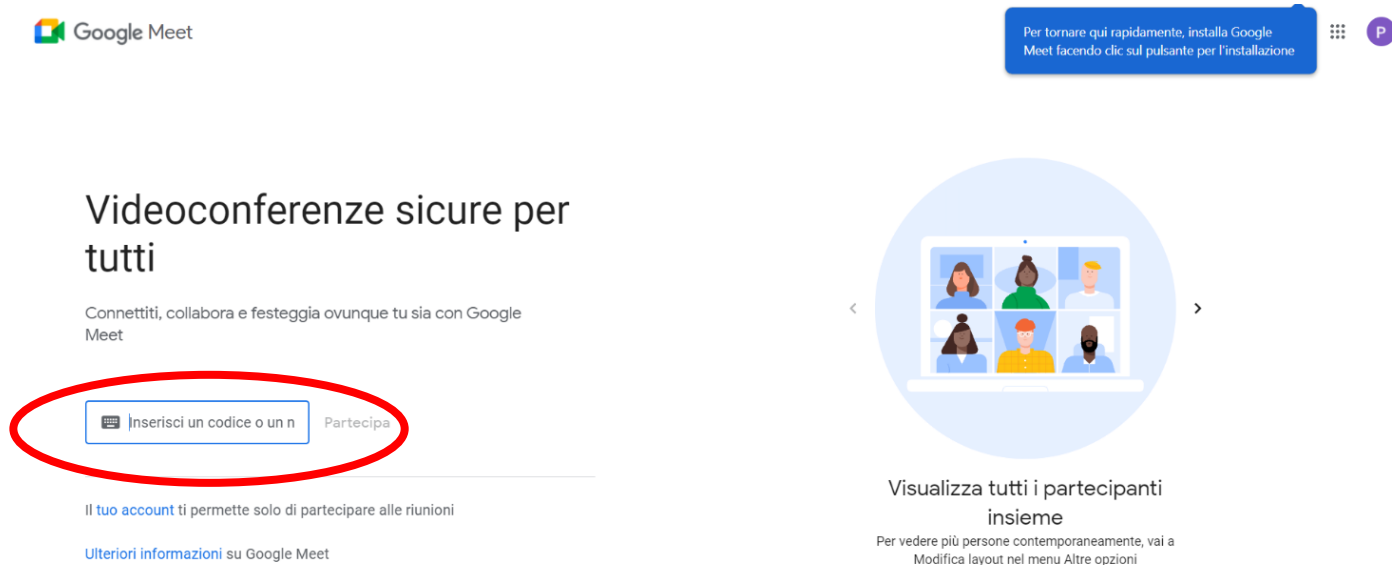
Google Meet

Per tornare qui rapidamente, installa Google Meet facendo clic sul pulsante per l'installazione

P

Videoconferenze sicure per tutti

Connettiti, collabora e festeggia ovunque tu sia con Google Meet

Inserisci un codice o un n

Partecipa

Il tuo account ti permette solo di partecipare alle riunioni

Ulteriori informazioni su Google Meet

Visualizza tutti i partecipanti insieme

Per vedere più persone contemporaneamente, vai a Modifica layout nel menu Altre opzioni